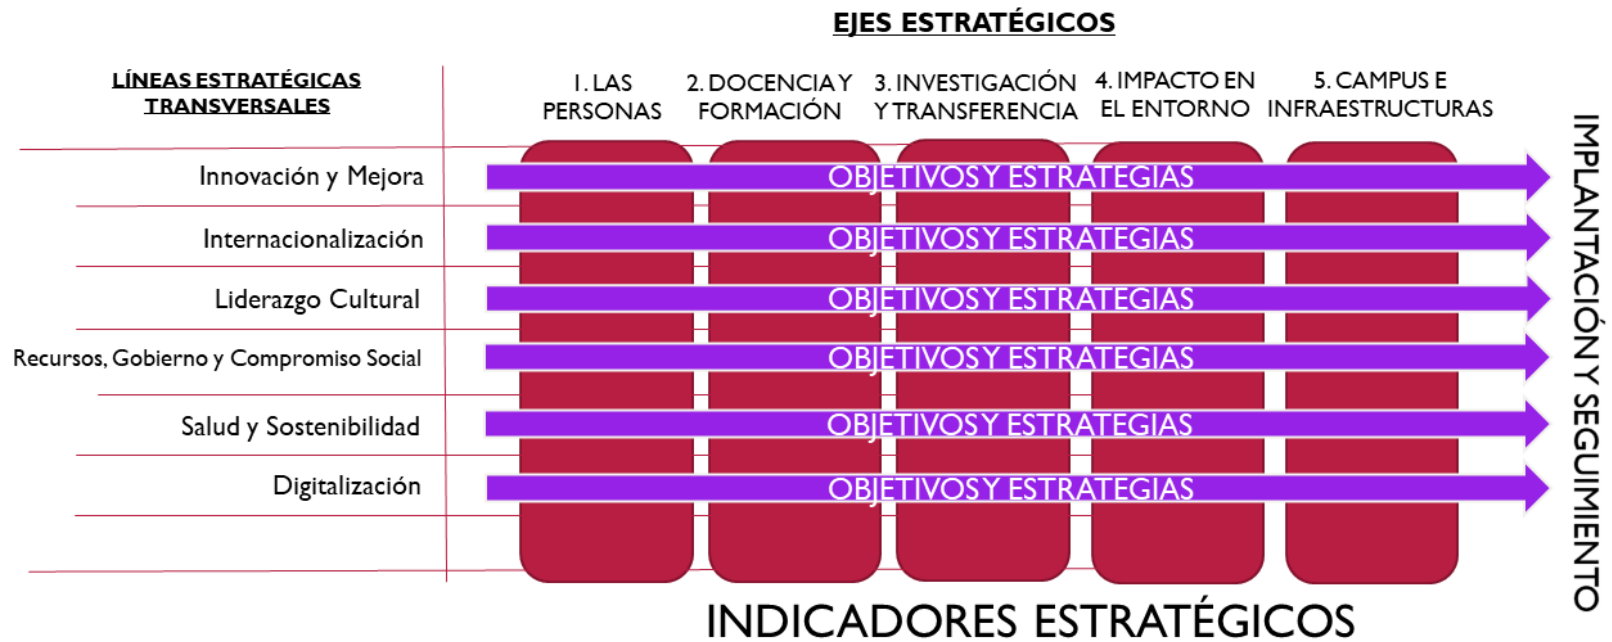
EJES ESTRATÉGICOS

LÍNEAS ESTRATÉGICAS TRANSVERSALES

1. LAS PERSONAS

2. DOCENCIA Y FORMACIÓN

3. INVESTIGACIÓN Y TRANSFERENCIA

4. IMPACTO EN EL ENTORNO

5. CAMPUS E INFRAESTRUCTURAS

Innovación y Mejora
OBJETIVOS Y ESTRATEGIAS

Internacionalización
OBJETIVOS Y ESTRATEGIAS

Liderazgo Cultural
OBJETIVOS Y ESTRATEGIAS

Recursos, Gobierno y Compromiso Social
OBJETIVOS Y ESTRATEGIAS

Salud y Sostenibilidad
OBJETIVOS Y ESTRATEGIAS

Digitalización
OBJETIVOS Y ESTRATEGIAS

IMPLANTACIÓN Y SEGUIMIENTO

INDICADORES ESTRATÉGICOS